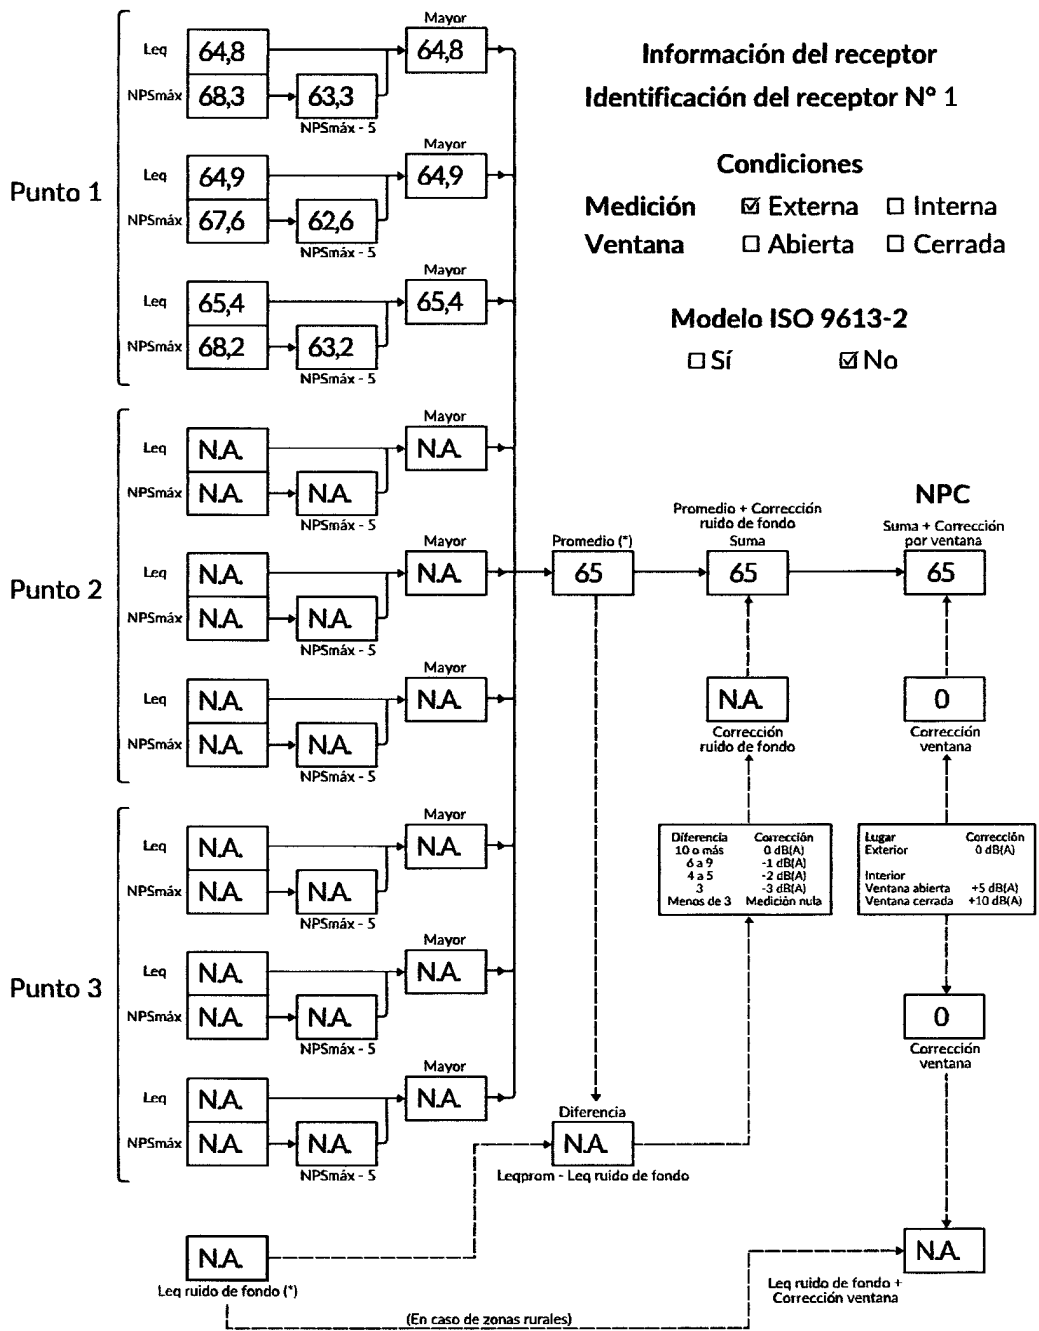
Información del receptor
Identificación del receptor N° 1

Condiciones
Medición ☑ Externa ☐ Interna
Ventana ☐ Abierta ☐ Cerrada

Modelo ISO 9613-2
☐ Sí ☑ No

Punto 1
Leq 64,8
NPSmáx 68,3
63,3
NPSmáx - 5
Mayor
64,8

Leq 64,9
NPSmáx 67,6
62,6
NPSmáx - 5
Mayor
64,9

Leq 65,4
NPSmáx 68,2
63,2
NPSmáx - 5
Mayor
65,4

Punto 2
Leq N.A.
NPSmáx N.A.
N.A.
NPSmáx - 5
Mayor
N.A.

Leq N.A.
NPSmáx N.A.
N.A.
NPSmáx - 5
Mayor
N.A.

Leq N.A.
NPSmáx N.A.
N.A.
NPSmáx - 5
Mayor
N.A.

Punto 3
Leq N.A.
NPSmáx N.A.
N.A.
NPSmáx - 5
Mayor
N.A.

Leq N.A.
NPSmáx N.A.
N.A.
NPSmáx - 5
Mayor
N.A.

Leq N.A.
NPSmáx N.A.
N.A.
NPSmáx - 5
Mayor
N.A.

Promedio (*)
65

Promedio + Corrección ruido de fondo
Suma
65

NPC
Suma + Corrección por ventana
65

N.A.
Corrección ruido de fondo

0
Corrección ventana

| Diferencia | Corrección |
|---|---|
| 10 o más | 0 dB(A) |
| 6 a 9 | -1 dB(A) |
| 4 a 5 | -2 dB(A) |
| 3 | -3 dB(A) |
| Menos de 3 | Medición nula |

| Lugar | Corrección |
|---|---|
| Exterior | 0 dB(A) |
| Interior | |
| Ventana abierta | +5 dB(A) |
| Ventana cerrada | +10 dB(A) |

0
Corrección ventana

Diferencia
N.A.
Leqprom - Leq ruido de fondo

N.A.
Leq ruido de fondo (*)

N.A.
Leq ruido de fondo + Corrección ventana

(En caso de zonas rurales)